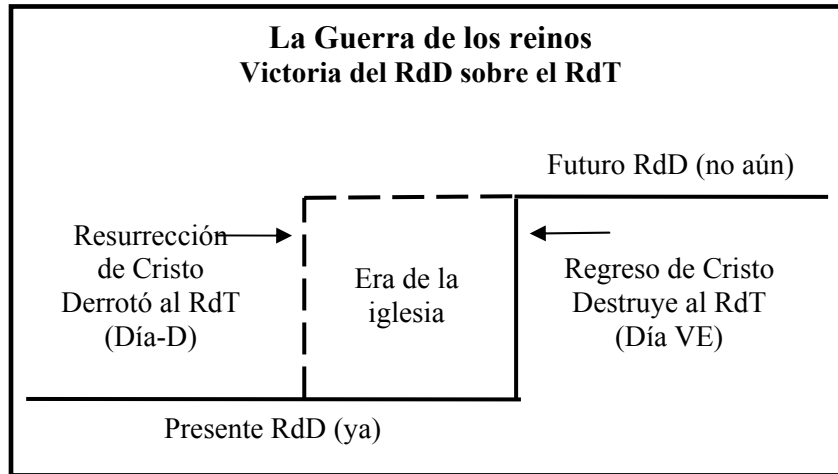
La Guerra de los reinos
Victoria del RdD sobre el RdT

Futuro RdD (no aún)

Resurrección de Cristo Derrotó al RdT (Día-D)

Era de la iglesia

Regreso de Cristo Destruye al RdT (Día VE)

Presente RdD (ya)